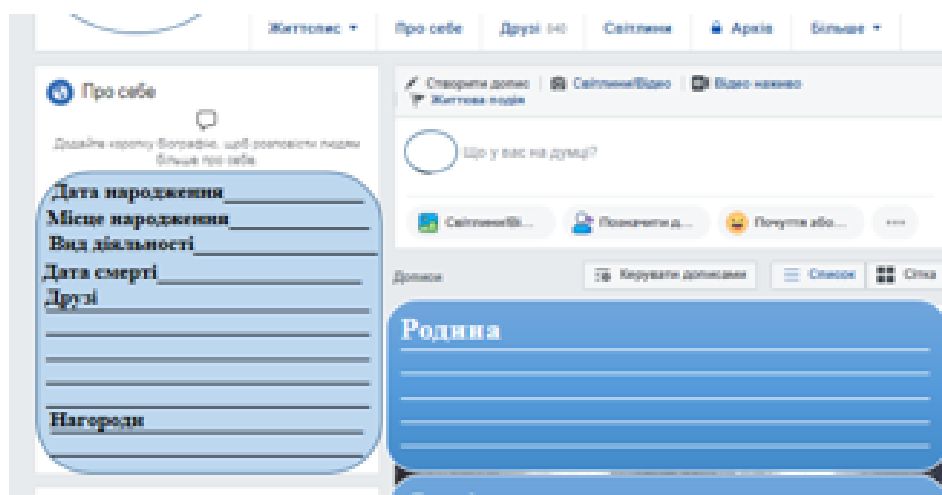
Життєпис ▾ Про себе Друзі 140 Світлини Архів Більше ▾

Про себе

Додайте коротку біографію, щоб розповісти людям більше про себе.

Дата народження______
Місце народження______
Вид діяльності______
Дата смерті______
Друзі
______
______
______
______
Нагороди
______

Створити допис | Світлина/Відео | Відео наживо
Життєва подія

Що у вас на думці?

Світлина/Ві... Позначити д... Почуття або... ···

Дописи Керувати дописами Список Сітка

Родина
______
______
______
______